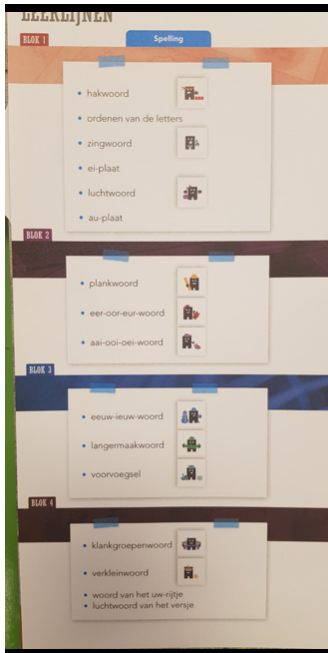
LEERLIJNEN

BLOK 1

Spelling

• hakwoord
• ordenen van de letters
• zingwoord
• ei-plaat
• luchtwoord
• au-plaat

BLOK 2

• plankwoord
• eer-oor-eur-woord
• aai-ooi-oei-woord

BLOK 3

• eeuw-ieuw-woord
• langermaakwoord
• voorvoegsel

BLOK 4

• klankgroepenwoord
• verkleinwoord
• woord van het uw-rijtje
• luchtwoord van het versje